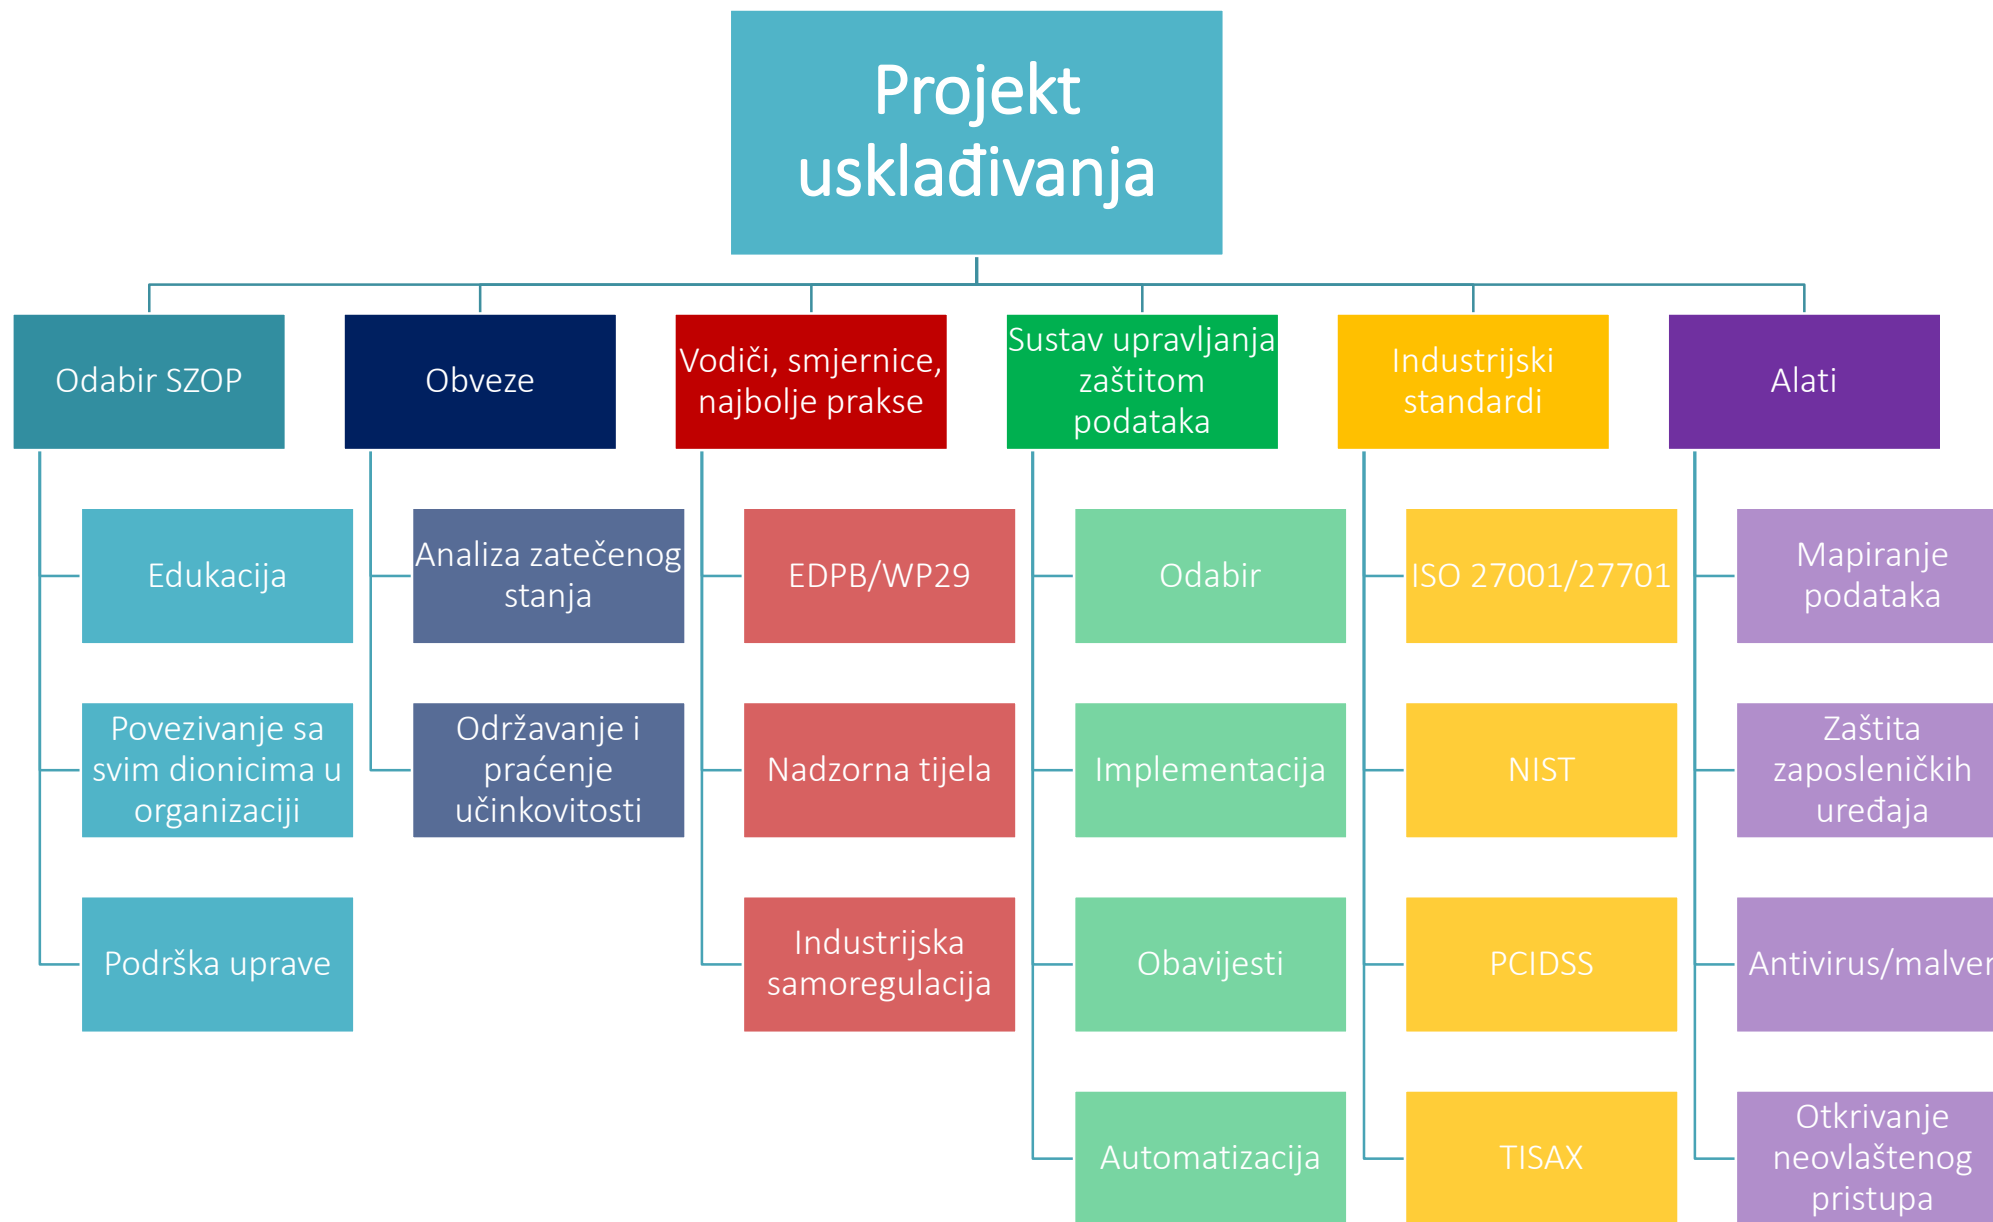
Projekt usklađivanja

Odabir SZOP

Edukacija

Povezivanje sa svim dionicima u organizaciji

Podrška uprave

Obveze

Analiza zatečenog stanja

Održavanje i praćenje učinkovitosti

Vodiči, smjernice, najbolje prakse

EDPB/WP29

Nadzorna tijela

Industrijska samoregulacija

Sustav upravljanja zaštitom podataka

Odabir

Implementacija

Obavijesti

Automatizacija

Industrijski standardi

ISO 27001/27701

NIST

PCIDSS

TISAX

Alati

Mapiranje podataka

Zaštita zaposleničkih uređaja

Antivirus/malver

Otkrivanje neovlaštenog pristupa